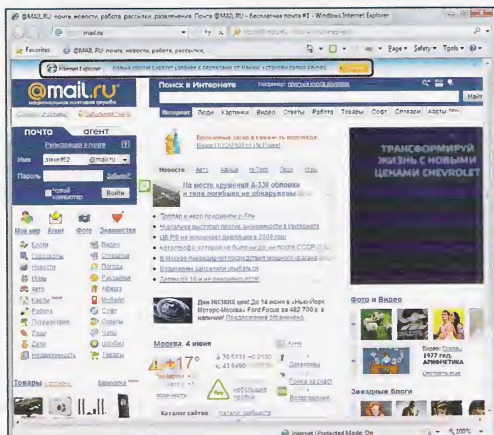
@MAIL.RU: почта, новости, работа, рассылки, развлечения. Почта @MAIL.RU - бесплатная почта #1 - Windows Internet Explorer

mail.ru

Favorites @MAIL.RU: почта, новости, работа, рассылки, ...

Page Safety Tools

@mail.ru

Поиск в Интернете

Найти

Интернет Люди Картинки Видео Ответы Работа Товары Софт Словари Карты

почта агент

Регистрация в почте

Имя @mail.ru

Пароль Забыли?

Чужой компьютер Войти

Мой мир Агент Фото Знакомства

Блоги Видео

Гороскопы Открытки

Новости Погода

Игры Рассылки

Авто Афиша

Карты Мобайл

Работа Софт

Путешествия Ответы

Здоровье Леди

Дети Школа

Недвижимость Товары

Новости Авто Деньги Hi-Tech Спорт Леди

На месте крушения A330 обломки и тела погибших не обнаружены

ТРАНСФОРМИРУЙ ЖИЗНЬ С НОВЫМИ ЦЕНАМИ CHEVROLET

Дни НИЗКИХ цен! До 14 июня в «Нью-Йорк Моторс-Москва» Ford Focus за 462 700 р в наличии!

Фото и Видео

Москва, 4 июня

+17°

Звёздные блоги

Товары

Internet | Protected Mode: On 100%